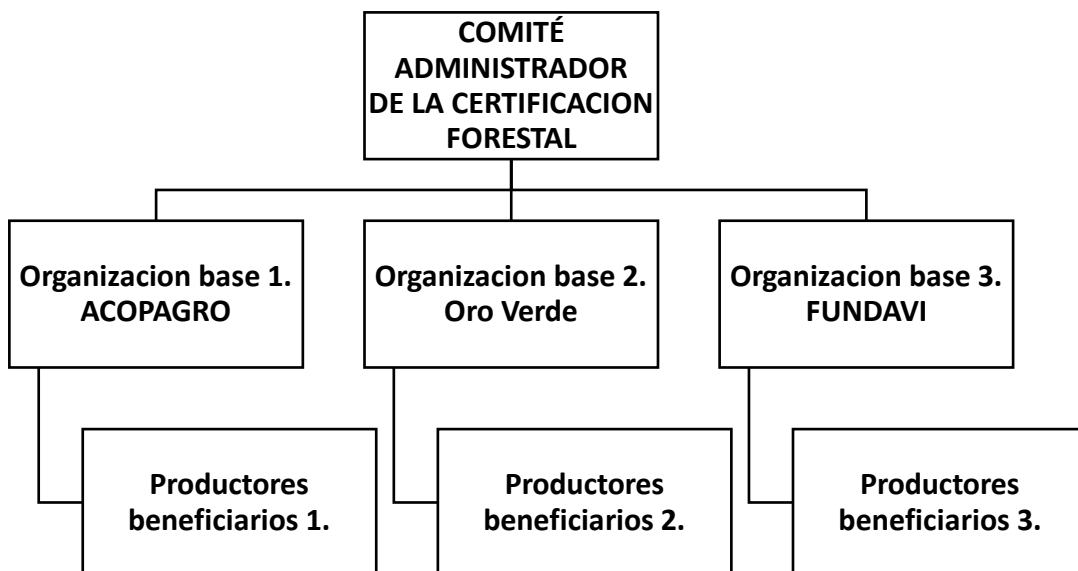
COMITÉ ADMINISTRADOR DE LA CERTIFICACION FORESTAL

Organizacion base 1. ACOPAGRO

Productores beneficiarios 1.

Organizacion base 2. Oro Verde

Productores beneficiarios 2.

Organizacion base 3. FUNDAVI

Productores beneficiarios 3.